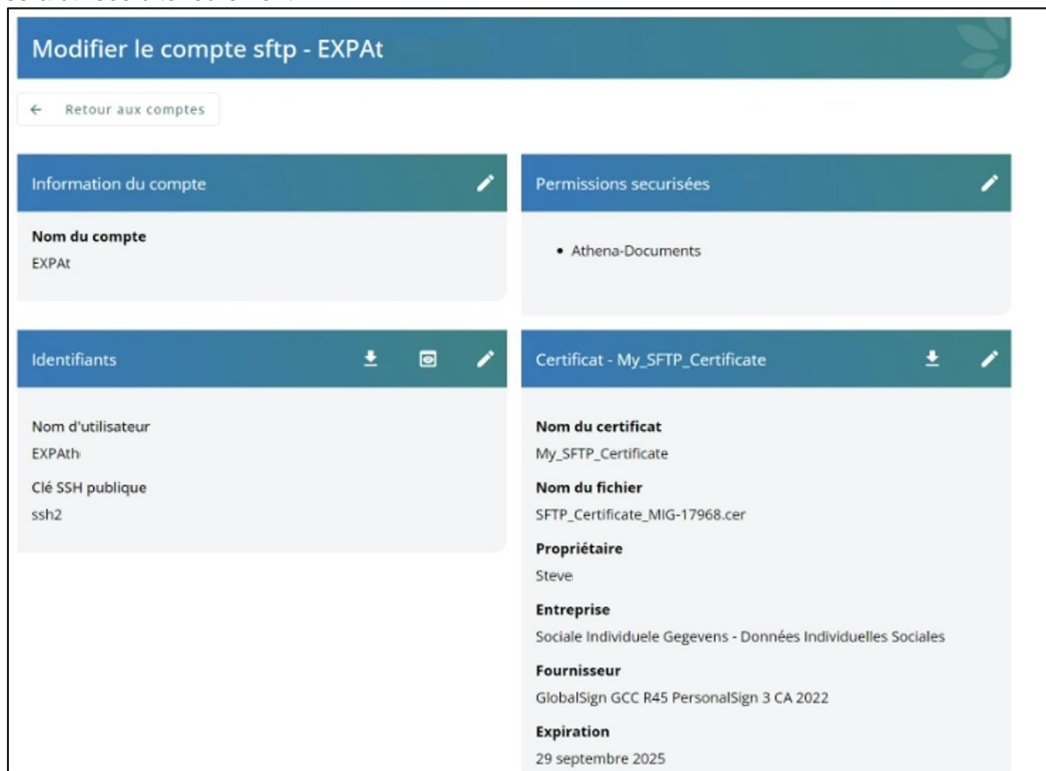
Modifier le compte sftp - EXPAt

← Retour aux comptes

Information du compte

Nom du compte
EXPAt

Permissions securisées

• Athena-Documents

Identifiants

Nom d'utilisateur
EXPAth

Clé SSH publique
ssh2

Certificat - My_SFTP_Certificate

Nom du certificat
My_SFTP_Certificate

Nom du fichier
SFTP_Certificate_MIG-17968.cer

Propriétaire
Steve

Entreprise
Sociale Individuele Gegevens - Données Individuelles Sociales

Fournisseur
GlobalSign GCC R45 PersonalSign 3 CA 2022

Expiration
29 septembre 2025